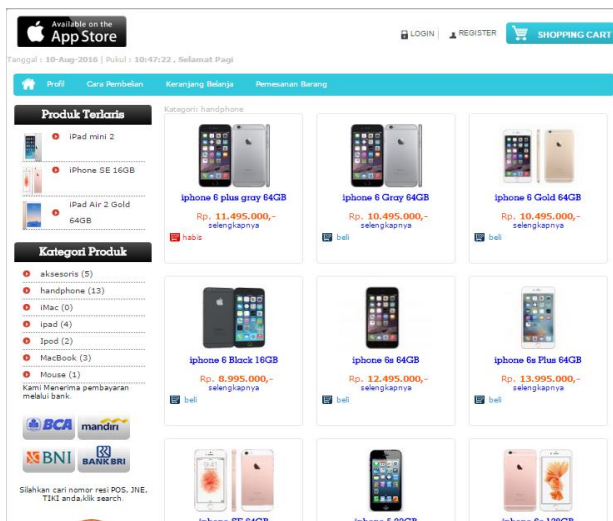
Available on the App Store

LOGIN REGISTER SHOPPING CART

Tanggal : 10-Aug-2016 | Pukul : 10:47:22 , Selamat Pagi

Profil Cara Pembelian Keranjang Belanja Pemesanan Barang

Produk Terlaris

iPad mini 2

iPhone SE 16GB

iPad Air 2 Gold 64GB

Kategori Produk

aksesoris (5)

handphone (13)

iMac (0)

ipad (4)

Ipod (2)

MacBook (3)

Mouse (1)

Kami Menerima pembayaran melalui bank.

BCA mandiri BNI BANK BRI

Silahkan cari nomor resi POS, JNE, TIKI anda,klik search.

Kategori: handphone

iphone 6 plus gray 64GB
Rp. 11.495.000,-
selengkapnya
habis

iphone 6 Gray 64GB
Rp. 10.495.000,-
selengkapnya
beli

iphone 6 Gold 64GB
Rp. 10.495.000,-
selengkapnya
beli

iphone 6 Black 16GB
Rp. 8.995.000,-
selengkapnya
beli

iphone 6s 64GB
Rp. 12.495.000,-
selengkapnya
beli

iphone 6s Plus 64GB
Rp. 13.995.000,-
selengkapnya
beli

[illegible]